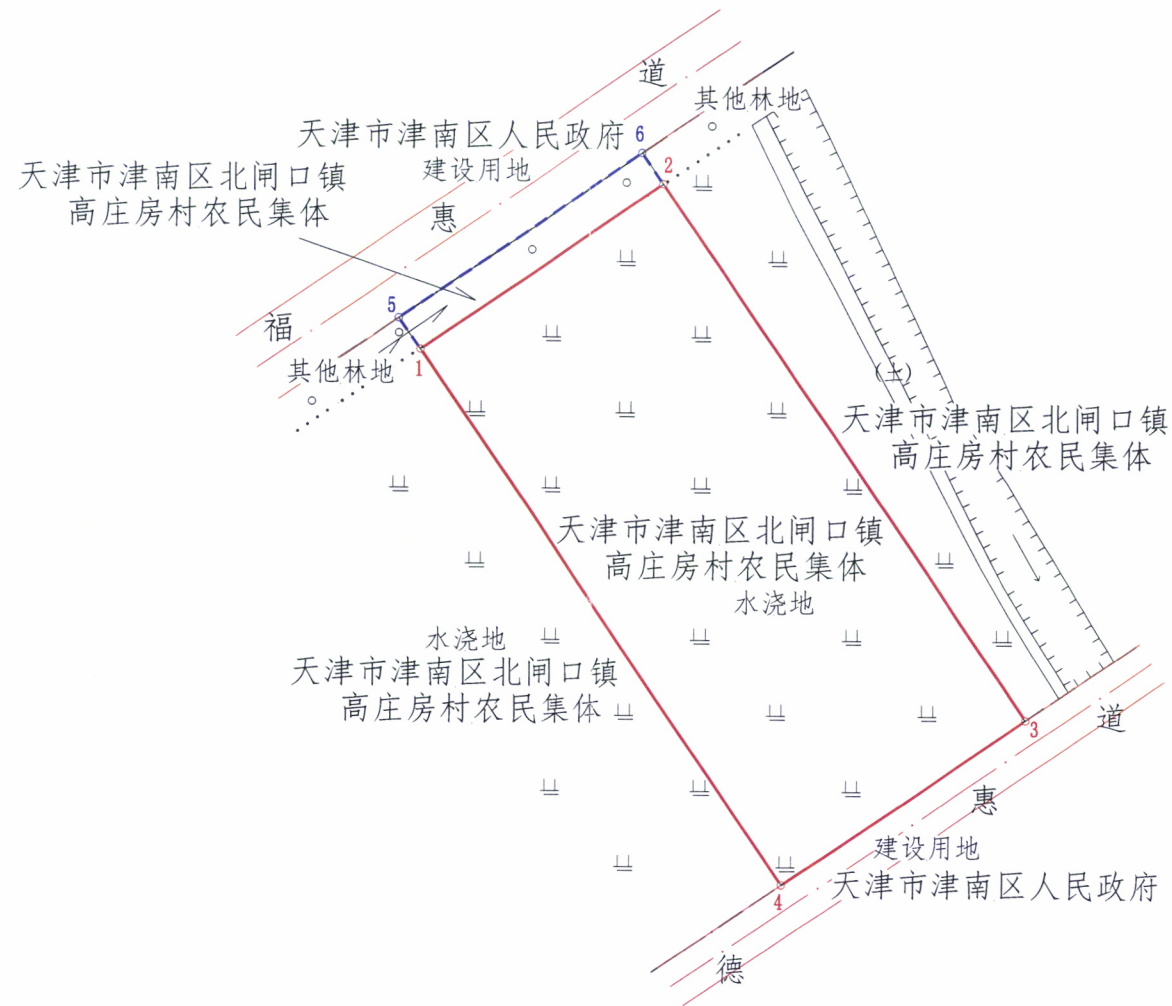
道
其他林地
天津市津南区人民政府
6
2
建设用地
天津市津南区北闸口镇
高庄房村农民集体
惠
5
福
其他林地
1
(土)
天津市津南区北闸口镇
高庄房村农民集体
天津市津南区北闸口镇
高庄房村农民集体
水浇地
水浇地
天津市津南区北闸口镇
高庄房村农民集体
3
道
惠
建设用地
天津市津南区人民政府
4
德